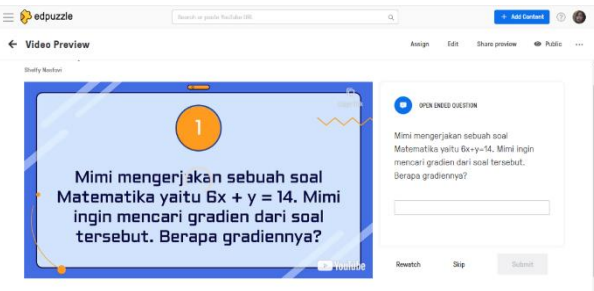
edpuzzle

Search or paste YouTube URL

+ Add Content

← Video Preview

Assign Edit Share preview Public ···

Shelly Nadivi

1

Mimi mengerjakan sebuah soal Matematika yaitu 6x + y = 14. Mimi ingin mencari gradien dari soal tersebut. Berapa gradiennya?

YouTube

OPEN ENDED QUESTION

Mimi mengerjakan sebuah soal Matematika yaitu 6x+y=14. Mimi ingin mencari gradien dari soal tersebut. Berapa gradiennya?

Rewatch Skip Submit